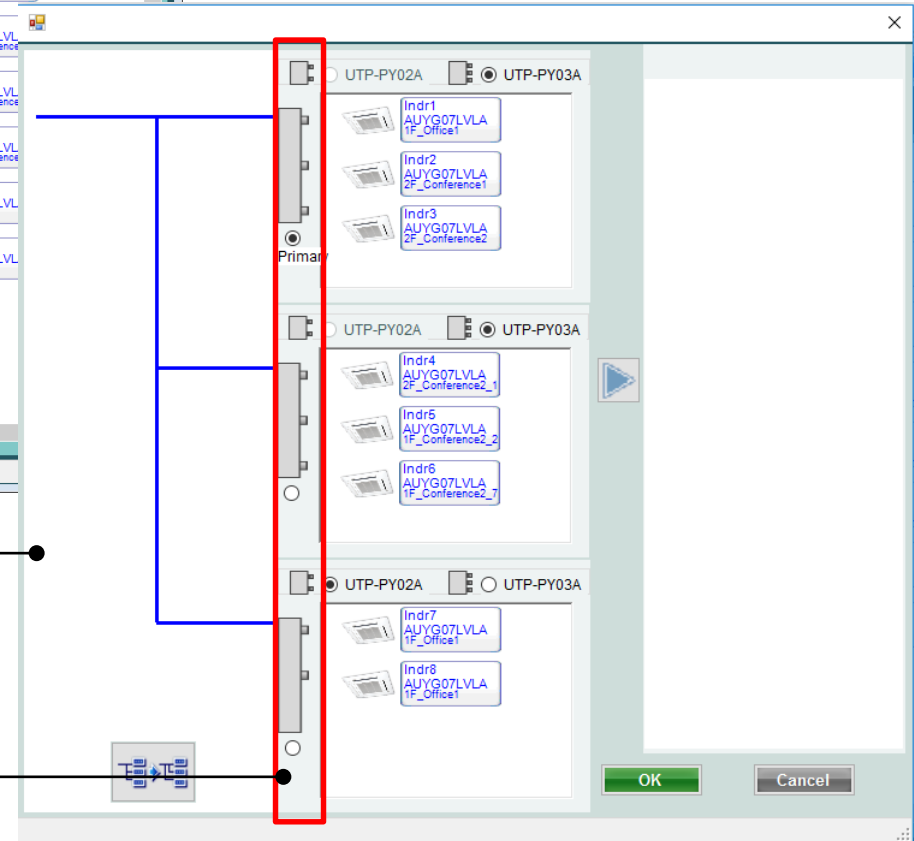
LVL
ference

LVL
ference

LVL
ference

LVL

LVL

UTP-PY02A UTP-PY03A

Indr1
AUYG07LVLA
1F_Office1

Indr2
AUYG07LVLA
2F_Conference1

Indr3
AUYG07LVLA
2F_Conference2

Primary

UTP-PY02A UTP-PY03A

Indr4
AUYG07LVLA
2F_Conference2_1

Indr5
AUYG07LVLA
1F_Conference2_2

Indr6
AUYG07LVLA
1F_Conference2_7

UTP-PY02A UTP-PY03A

Indr7
AUYG07LVLA
1F_Office1

Indr8
AUYG07LVLA
1F_Office1

OK

Cancel